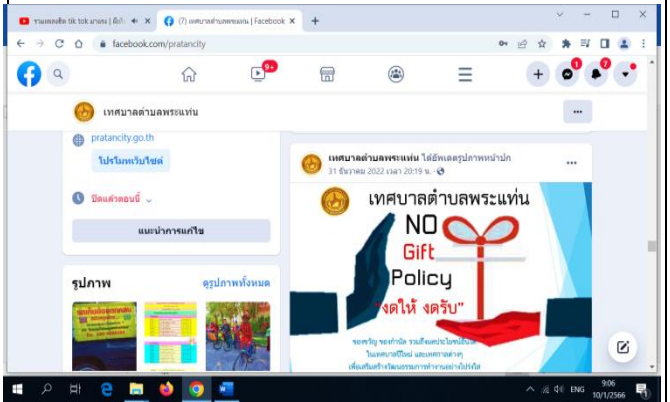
รวมเพลงฮิต tik tok มาแรง | ฟังกั ×
(7) เทศบาลตำบลพระแท่น | Facebook ×
+
facebook.com/pratancity
9+
1
7
เทศบาลตำบลพระแท่น
...
pratancity.go.th
โปรโมทเว็บไซต์
ปิดแล้วตอนนี้
แนะนำการแก้ไข
รูปภาพ
ดูรูปภาพทั้งหมด
เทศบาลตำบลพระแท่น ได้อัพเดตรูปภาพหน้าปก
31 ธันวาคม 2022 เวลา 20:19 น.
...
เทศบาลตำบลพระแท่น
NO
Gift
Policy
"งดให้ งดรับ"
ของขวัญ ของกำนัล รวมถึงผลประโยชน์อื่นใด
ในเทศกาลปีใหม่ และเทศกาลต่างๆ
เพื่อเสริมสร้างวัฒนธรรมการทำงานอย่างโปร่งใส
ENG
9:06
10/1/2566